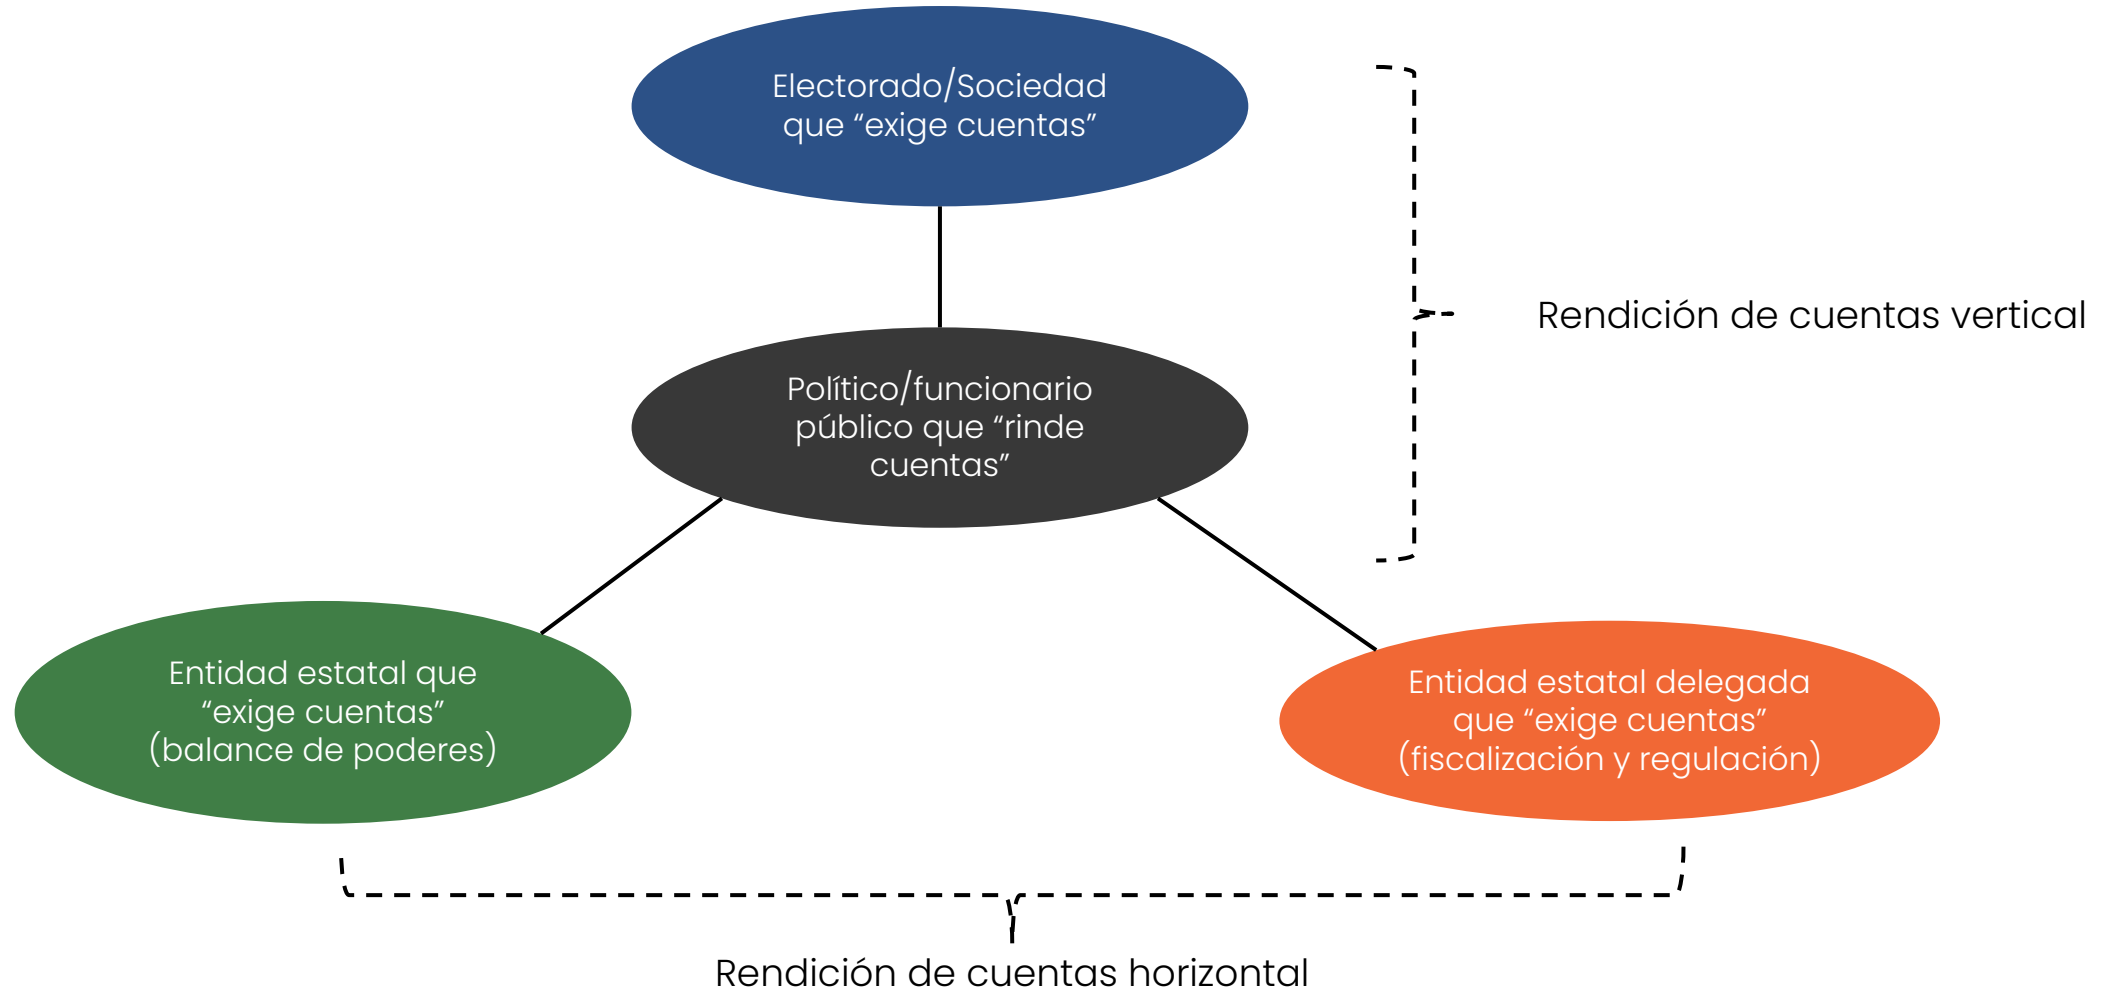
Electorado/Sociedad que “exige cuentas”

Rendición de cuentas vertical

Político/funcionario público que “rinde cuentas”

Entidad estatal que “exige cuentas” (balance de poderes)

Entidad estatal delegada que “exige cuentas” (fiscalización y regulación)

Rendición de cuentas horizontal